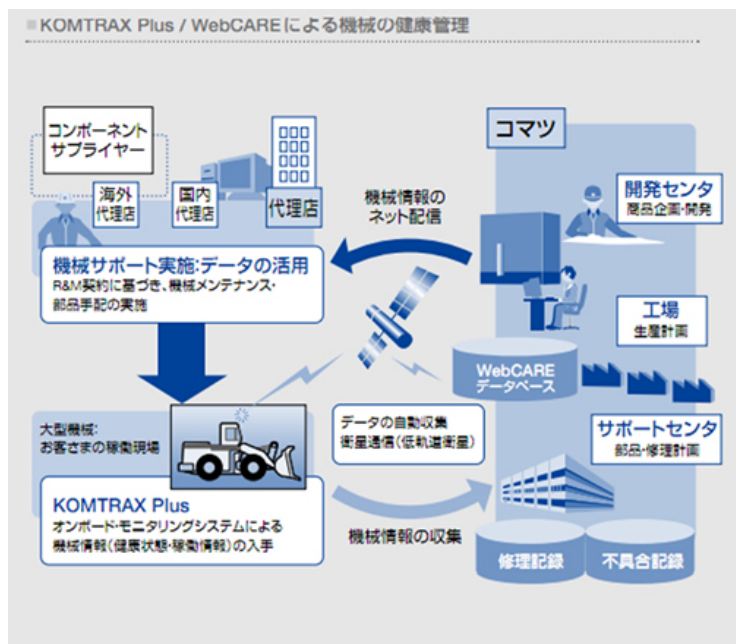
■KOMTRAX Plus / WebCAREによる機械の健康管理

コンポーネント
サプライヤー

海外
代理店

国内
代理店

代理店

コマツ

機械情報の
ネット配信

開発センタ
商品企画・開発

機械サポート実施:データの活用
R&M契約に基づき、機械メンテナンス・部品手配の実施

工場
生産計画

WebCARE
データベース

大型機械:
お客さまの稼働現場

データの自動収集
衛星通信(低軌道衛星)

サポートセンタ
部品・修理計画

KOMTRAX Plus
オンボード・モニタリングシステムによる機械情報(健康状態・稼働情報)の入手

機械情報の収集

修理記録

不具合記録